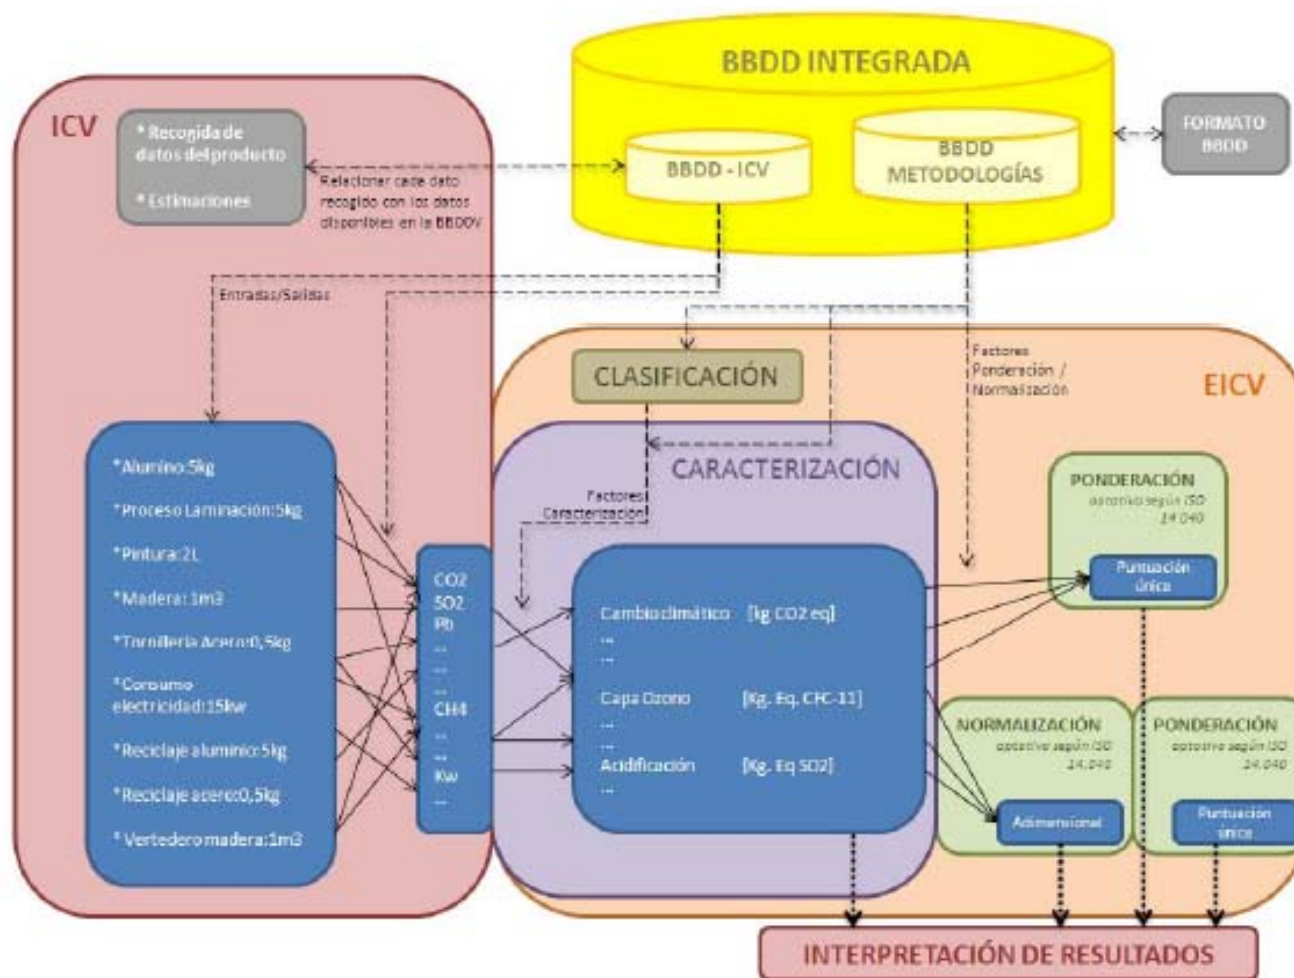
BBDD INTEGRADA

BBDD - ICV

BBDD METODOLOGÍAS

FORMATO BBDD

ICV

* Recogida de datos del producto

* Estimaciones

Relacionar cada dato recogido con los datos disponibles en la BBDDV

Entradas/Salidas

*Alumino:5kg

*Proceso Laminación:5kg

*Pintura:2L

*Madera:1m3

*Tornilleria Acero:0,5kg

*Consumo electricidad:15kw

*Reciclaje aluminio:5kg

*Reciclaje acero:0,5kg

* Vertedero madera:1m3

CO2
SO2
Pb
...
...
...
CH4
...
...
Kw
...

CLASIFICACIÓN

EICV

Factores Ponderación / Normalización

CARACTERIZACIÓN

Factores Caracterización

Cambio climático [kg CO2 eq]
...
...
Capa Ozono [Kg. Eq. CFC-11]
...
...
Acidificación [Kg. Eq SO2]
...

PONDERACIÓN
opcional según ISO 14.040

Puntuación única

NORMALIZACIÓN
opcional según ISO 14.040

Adimensional

PONDERACIÓN
opcional según ISO 14.040

Puntuación única

INTERPRETACIÓN DE RESULTADOS